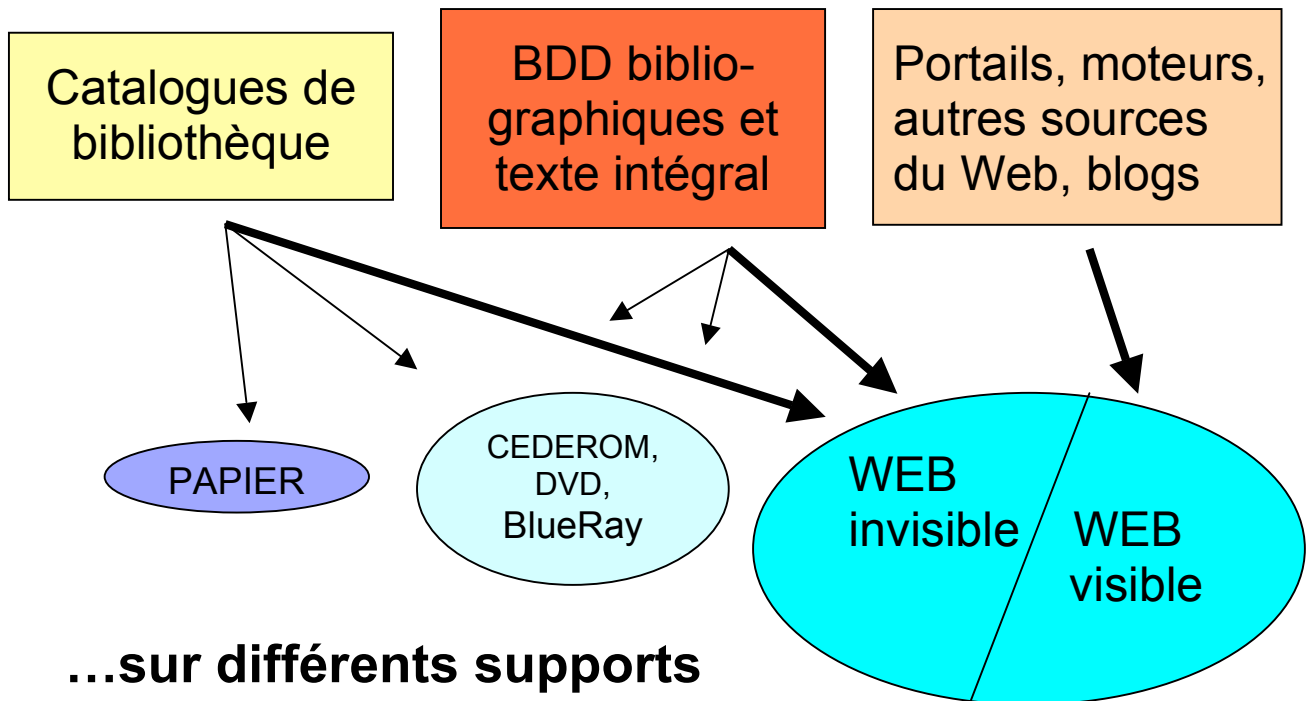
Catalogues de bibliothèque

BDD bibliographiques et texte intégral

Portails, moteurs, autres sources du Web, blogs

PAPIER

CEDEROM, DVD, BlueRay

WEB invisible

WEB visible

…sur différents supports